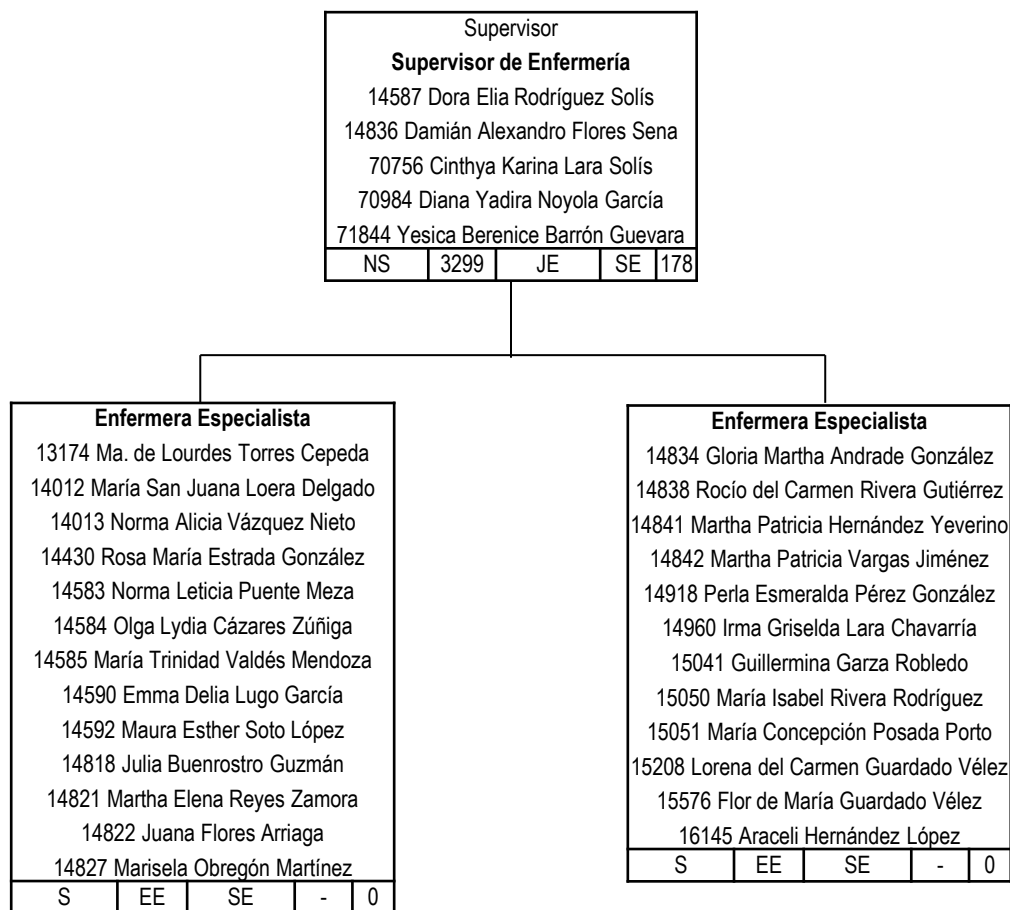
Supervisor
**Supervisor de Enfermería**
14587 Dora Elia Rodríguez Solís
14836 Damián Alexandro Flores Sena
70756 Cinthya Karina Lara Solís
70984 Diana Yadira Noyola García
71844 Yesica Berenice Barrón Guevara

| NS | 3299 | JE | SE | 178 |
|---|---|---|---|---|

**Enfermera Especialista**
13174 Ma. de Lourdes Torres Cepeda
14012 María San Juana Loera Delgado
14013 Norma Alicia Vázquez Nieto
14430 Rosa María Estrada González
14583 Norma Leticia Puente Meza
14584 Olga Lydia Cázares Zúñiga
14585 María Trinidad Valdés Mendoza
14590 Emma Delia Lugo García
14592 Maura Esther Soto López
14818 Julia Buenrostro Guzmán
14821 Martha Elena Reyes Zamora
14822 Juana Flores Arriaga
14827 Marisela Obregón Martínez

| S | EE | SE | - | 0 |
|---|---|---|---|---|

**Enfermera Especialista**
14834 Gloria Martha Andrade González
14838 Rocío del Carmen Rivera Gutiérrez
14841 Martha Patricia Hernández Yeverino
14842 Martha Patricia Vargas Jiménez
14918 Perla Esmeralda Pérez González
14960 Irma Griselda Lara Chavarría
15041 Guillermina Garza Robledo
15050 María Isabel Rivera Rodríguez
15051 María Concepción Posada Porto
15208 Lorena del Carmen Guardado Vélez
15576 Flor de María Guardado Vélez
16145 Araceli Hernández López

| S | EE | SE | - | 0 |
|---|---|---|---|---|